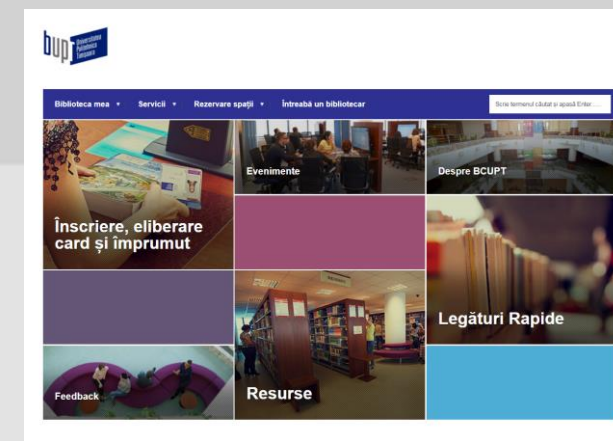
bup Universitatea Politehnica Timișoara

Biblioteca mea ▾ Servicii ▾ Rezervare spații ▾ Întreabă un bibliotecar

Scrie termenul căutat și apasă Enter...

Evenimente

Despre BCUPT

Înscriere, eliberare card și împrumut

Legături Rapide

Feedback

Resurse